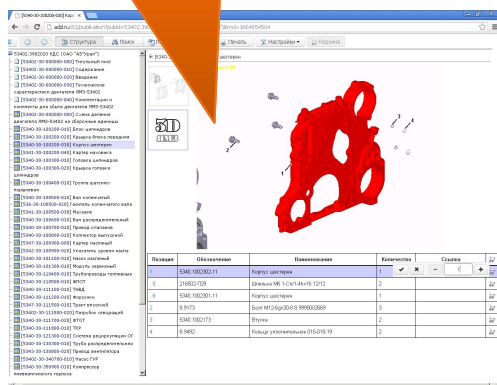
[53402-30-100200-030] Кор ×

adzr.ru/publication/publ/53402-30-... ...temId=3664654504

Структура Поиск Печать Настройки Корзина

53402.3902029 КДС "АЗ"Урал"
[53402-30-000000-000] Титульный лист
[53402-30-000000-010] Содержание
[53402-30-000000-020] Введение
[53402-30-000000-030] Технические характеристики двигателя ЯМЗ-53402
[53402-30-000000-040] Комплектность комплекта для сбора двигателя ЯМЗ-53402
[53402-30-000000-050] Схема деления двигателя ЯМЗ-53402 на сборочные единицы
[53402-30-100200-010] Блок цилиндров
[53402-30-100200-020] Крышка блока передняя
[53402-30-100200-030] Корпус шестерен
[53402-30-100200-040] Картер маховика
[53402-30-100300-010] Головка цилиндров
[53402-30-100300-030] Крышка головки цилиндров
[53402-30-100400-010] Группа шатунно-поршневая
[53402-30-100500-010] Вал коленчатый
[53402-30-100500-020] Гаситель коленчатого вала
[53402-30-100500-030] Маховик
[53402-30-100600-010] Вал распределительный
[53402-30-100700-010] Привод клапанов
[53402-30-100800-010] Коллектор выпускной
[53402-30-100900-020] Картер масляный
[53402-30-100900-030] Указатель уровня масла
[53402-30-101100-010] Насос масляный
[53402-30-101100-020] Модуль сервисный
[53402-30-110400-010] Трубопроводы топливные
[53402-30-110500-010] ФПОТ
[53402-30-111100-010] ТНВД
[53402-30-111200-010] Форсунки
[53402-30-111500-010] Трасса впускной
[53402-30-111500-020] Патрубок отводящий
[53402-30-111800-010] ФТОТ
[53402-30-111900-010] ТКР
[53402-30-121300-010] Система рециркуляции ОГ
[53402-30-130300-010] Труба распределительная
[53402-30-130600-020] Привод компрессора
[53402-30-340700-010] Насос ГУР
[53402-30-350900-010] Компрессор пневматического тормоза

[53402-30-1002...] шестерен
5D

| Позиция | Обозначение | Наименование | Количество | Ссылка |
|---|---|---|---|---|
| 1 | 5340.1002302-11 | Корпус шестерен | 1 | |
| 5 | 216502-П29 | Шпилька М8-1-Сх11-Юх18.12/12 | 2 | |
| 6 | 5340.1002301-11 | Корпус шестерен | 1 | |
| 3 | 8.9173 | Болт М12-6gх30-8.8 9999002669 | 3 | |
| 2 | 5340.1002173 | Втулка | 2 | |
| 4 | 8.9244 | Кольцо уплотнительное 015-018-19 | 2 | |